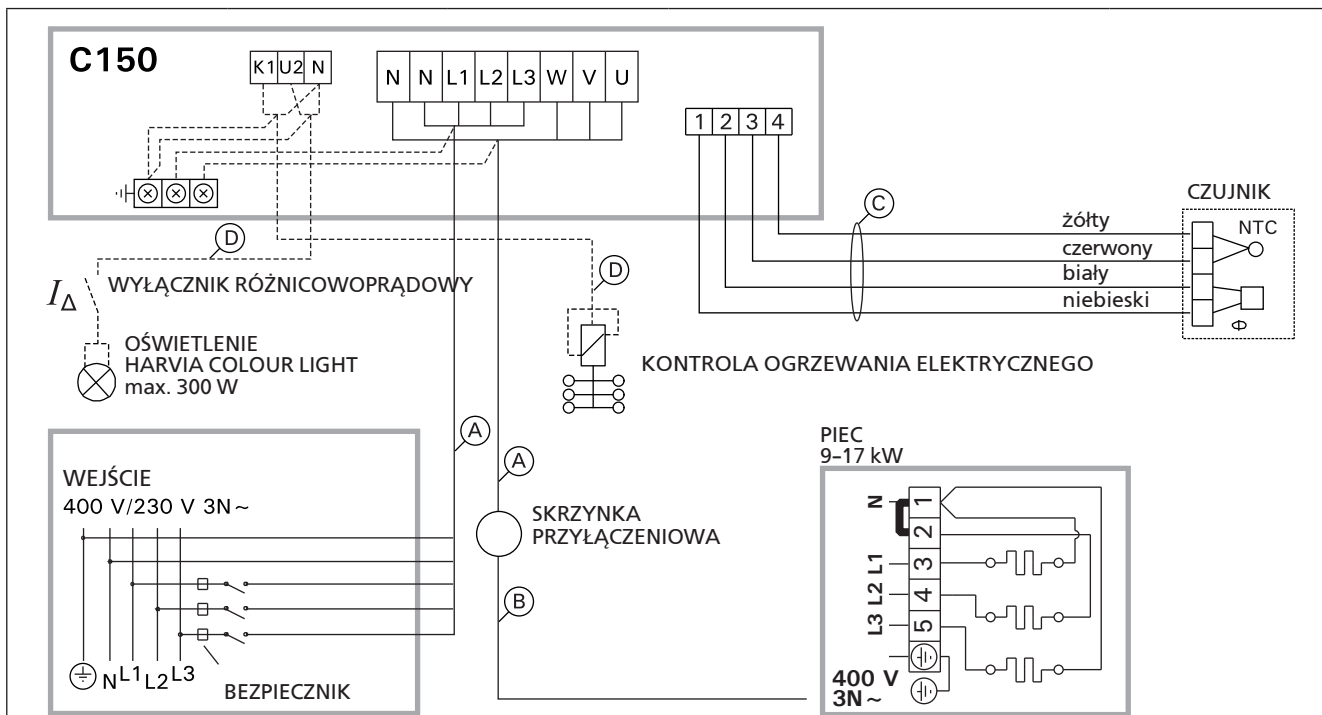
C150

K1 U2 N

N N L1 L2 L3 W V U

1 2 3 4

CZUJNIK

C

D

żółty
czerwony
biały
niebieski

NTC

$I_{\Delta}$ WYŁĄCZNIK RÓŻNICOWOPRĄDOWY

D

OŚWIETLENIE
HARVIA COLOUR LIGHT
max. 300 W

KONTROLA OGRZEWANIA ELEKTRYCZNEGO

A

A

WEJŚCIE
400 V/230 V 3N ~

SKRZYNKA
PRZYŁĄCZENIOWA

B

N L1 L2 L3

BEZPIECZNIK

PIEC
9–17 kW

N
L1
L2
L3

1
2
3
4
5

400 V
3N ~